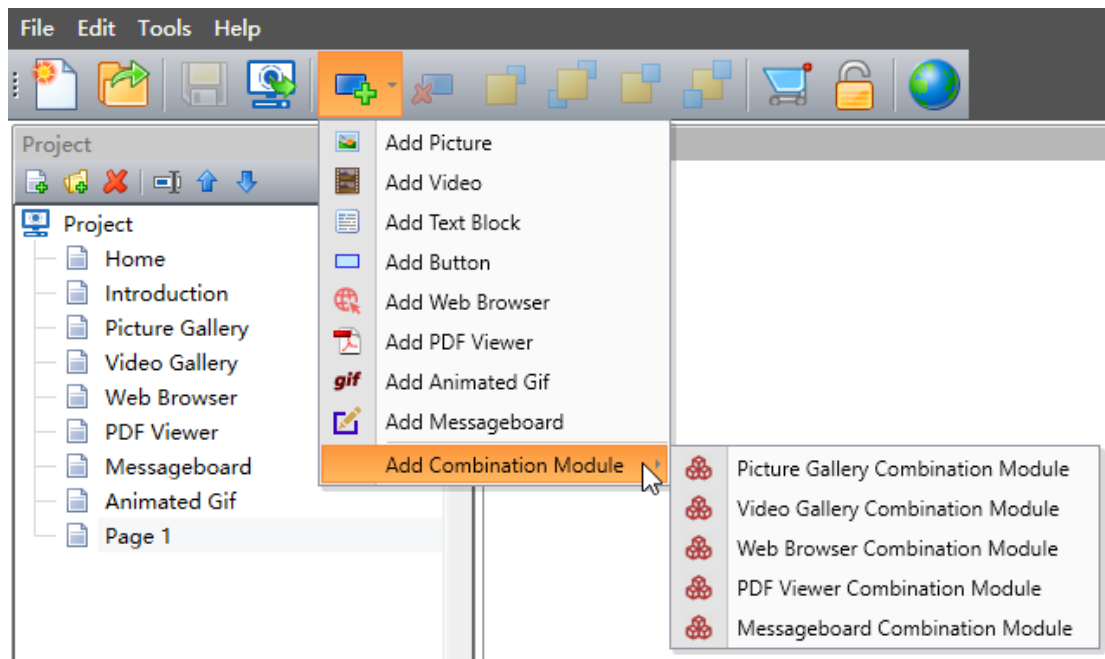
File Edit Tools Help

Project

Project
Home
Introduction
Picture Gallery
Video Gallery
Web Browser
PDF Viewer
Messageboard
Animated Gif
Page 1

Add Picture
Add Video
Add Text Block
Add Button
Add Web Browser
Add PDF Viewer
gif Add Animated Gif
Add Messageboard
Add Combination Module

Picture Gallery Combination Module
Video Gallery Combination Module
Web Browser Combination Module
PDF Viewer Combination Module
Messageboard Combination Module